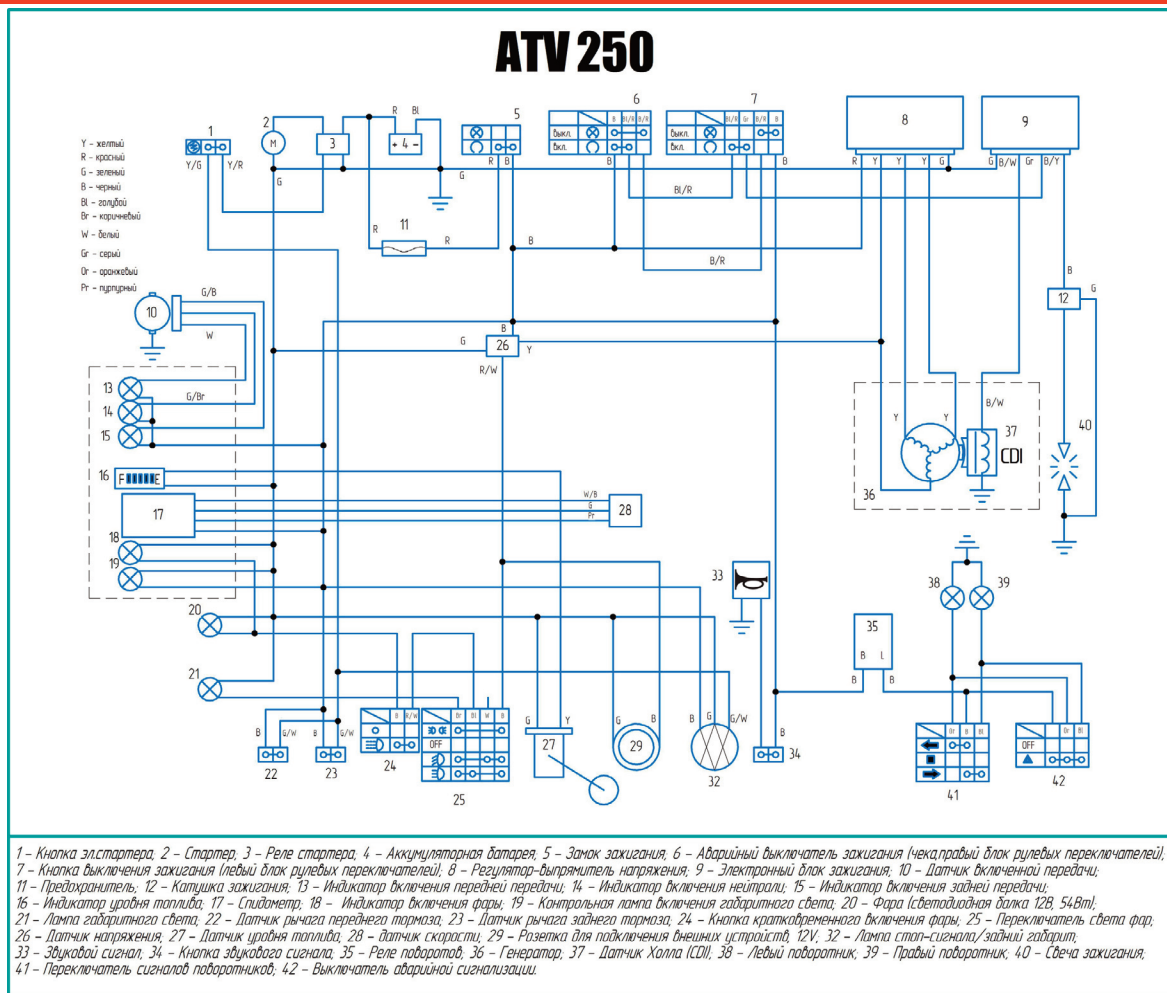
ATV 250

Y - желтый
R - красный
G - зеленый
B - черный
Bl - голубой
Br - коричневый
W - белый
Gr - серый
Or - оранжевый
Pr - пурпурный

1 Y/G Y/R
2 M G
3
R Bl
+ 4 -
G
5 B B
6 выкл. вкл. B Bl/R B/R
7 выкл. вкл. Bl Gr B/R B
B
8 R Y Y Y G
9 G B/W Gr B/Y
Bl/R
11 R R
B
B/R
10 G/B W
B
12 G
G 26 Y
R/W
13 14 15 G/Br
Y Y
B/W
37 CDI
36
40
16 F E
17
W/B G Pr 28
18
19
33
38 39
20
35
B L
21
B B
B G/W B G/W
22 23
B R/W
24
Or Bl W B
OFF
25
G Y
27
G B
29
B G G/W
32
B
34
Or B Bl
41
OFF Or Bl
42

1 – Кнопка эл.стартера; 2 – Стартер; 3 – Реле стартера; 4 – Аккумуляторная батарея; 5 – Замок зажигания; 6 – Аварийный выключатель зажигания (чека,правый блок рулевых переключателей); 7 – Кнопка выключения зажигания (левый блок рулевых переключателей); 8 – Регулятор-выпрямитель напряжения; 9 – Электронный блок зажигания; 10 – Датчик включенной передачи; 11 – Предохранитель; 12 – Катушка зажигания; 13 – Индикатор включения передней передачи; 14 – Индикатор включения нейтрали; 15 – Индикатор включения задней передачи; 16 – Индикатор уровня топлива; 17 – Спидометр; 18 – Индикатор включения фары; 19 – Контрольная лампа включения габаритного света; 20 – Фара (светодиодная балка 12В, 54Вт); 21 – Лампа габаритного света; 22 – Датчик рычага переднего тормоза; 23 – Датчик рычага заднего тормоза; 24 – Кнопка кратковременного включения фары; 25 – Переключатель света фар; 26 – Датчик напряжения; 27 – Датчик уровня топлива; 28 – датчик скорости; 29 – Розетка для подключения внешних устройств, 12V; 32 – Лампа стоп-сигнала/задний габарит; 33 – Звуковой сигнал; 34 – Кнопка звукового сигнала; 35 – Реле поворотов; 36 – Генератор; 37 – Датчик Холла (CDI); 38 – Левый поворотник; 39 – Правый поворотник; 40 – Свеча зажигания; 41 – Переключатель сигналов поворотников; 42 – Выключатель аварийной сигнализации.